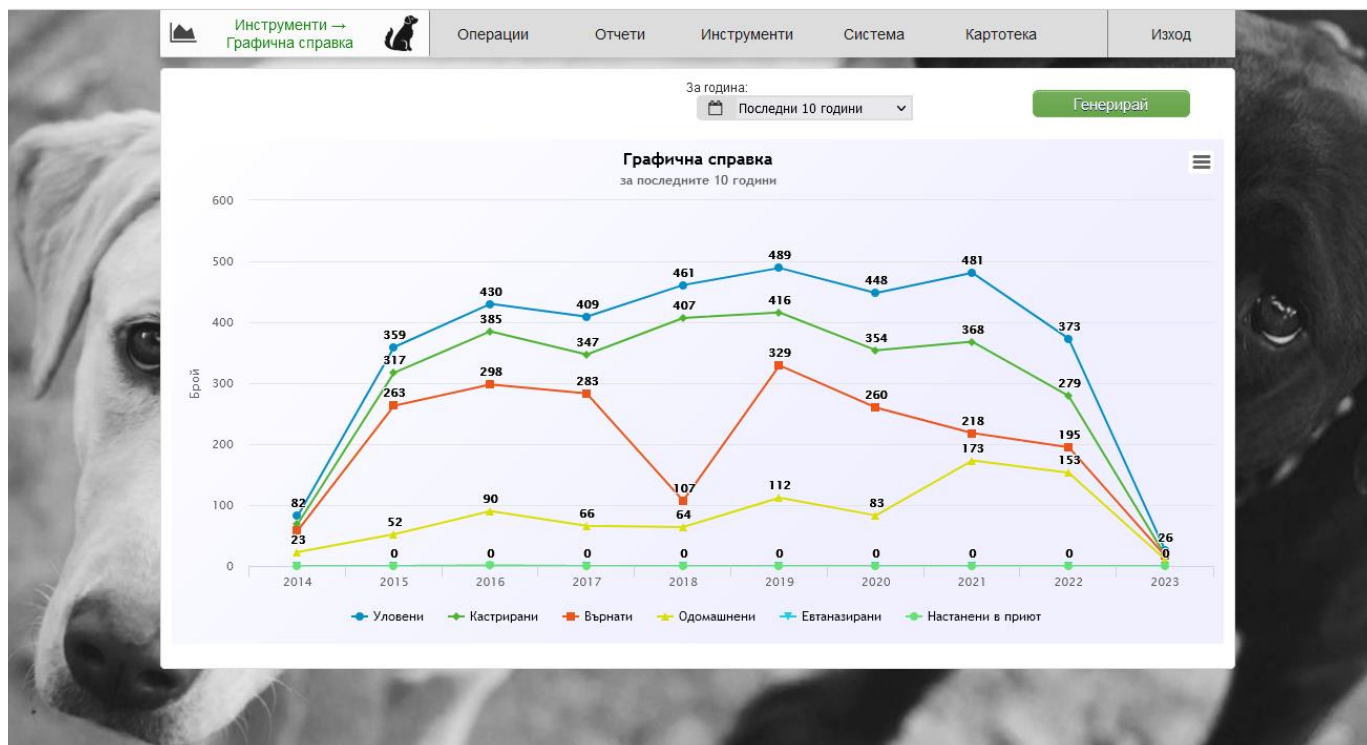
Инструменти → Графична справка

Операции Отчети Инструменти Система Картотека Изход

За година:
Последни 10 години

Генерирай

Графична справка
за последните 10 години

600
500
400
300
200
100
0

Брой

82
359
430
409
461
489
448
481
373
26

317
385
347
407
416
354
368
279

263
298
283
107
329
260
218
195

23
52
90
66
64
112
83
173
153

0
0
0
0
0
0
0
0
0

2014 2015 2016 2017 2018 2019 2020 2021 2022 2023

Уловени Кастрирани Върнати Одомашнени Евтаназирани Настанени в приют